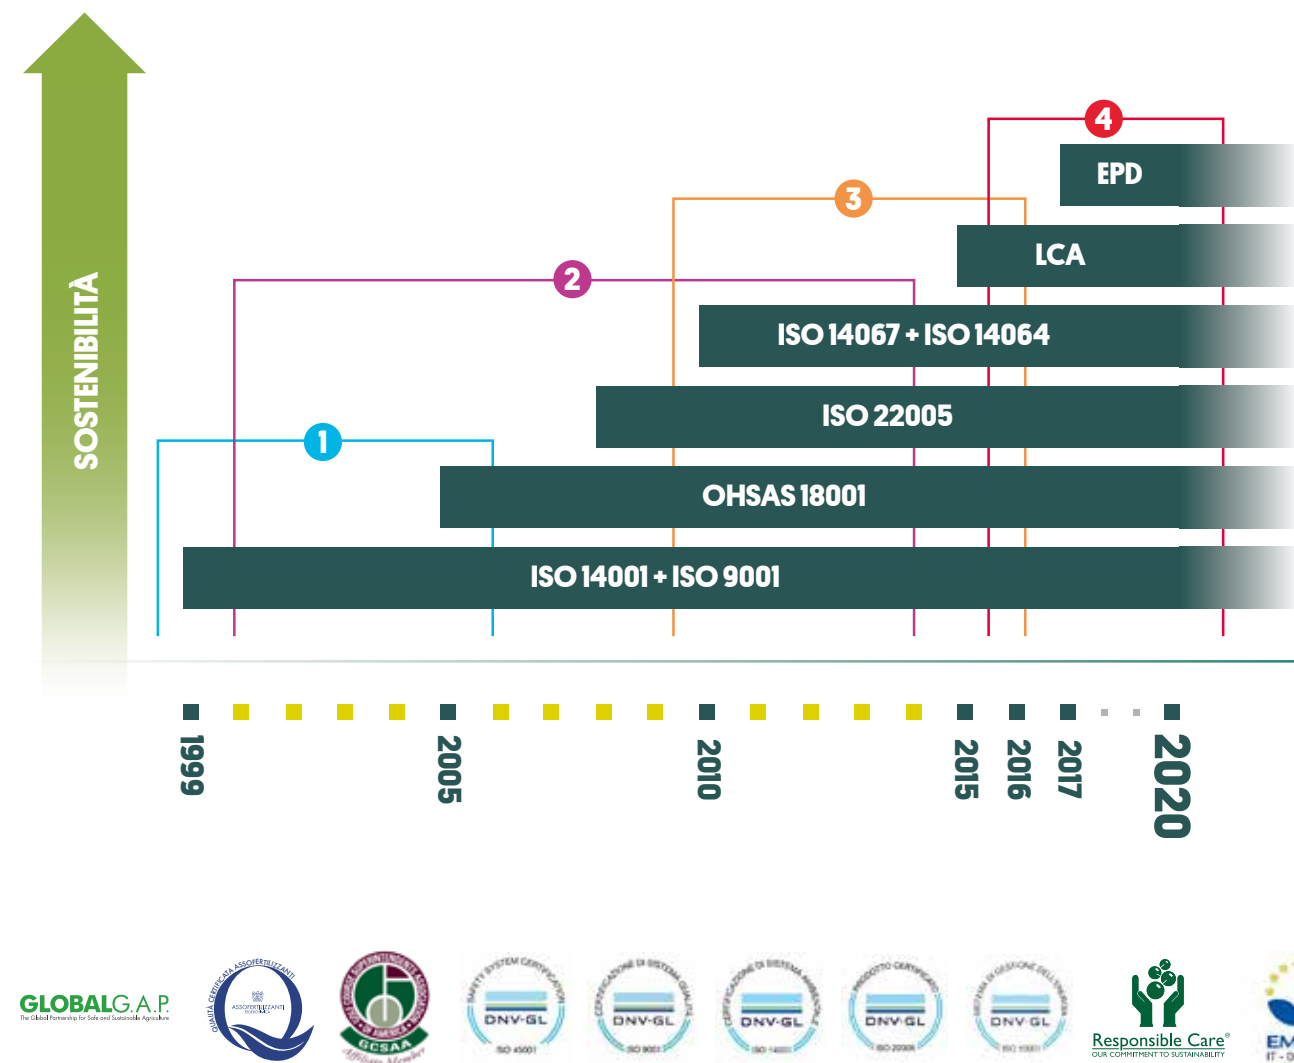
SOSTENIBILITÀ

4
EPD
3
LCA
2
ISO 14067 + ISO 14064
ISO 22005
1
OHSAS 18001
ISO 14001 + ISO 9001

1999
2005
2010
2015
2016
2017
2020

GLOBALG.A.P.
The Global Partnership for Safe and Sustainable Agriculture
QUALITÀ CERTIFICATA ASSOFERTILIZZANTI
ASSOFERTILIZZANTI
GCSAA
Affiliate Member
SAFETY SYSTEM CERTIFICATION
DNV-GL
ISO 45001
CERTIFICAZIONE DI SISTEMA QUALITÀ
DNV-GL
ISO 9001
CERTIFICAZIONE DI SISTEMA AMBIENTALE
DNV-GL
ISO 14001
PRODOTTO CERTIFICATO
DNV-GL
ISO 22005
SISTEMA DI GESTIONE DELL'ENERGIA
DNV-GL
ISO 50001
Responsible Care®
OUR COMMITMENT TO SUSTAINABILITY
EM
IT - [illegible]